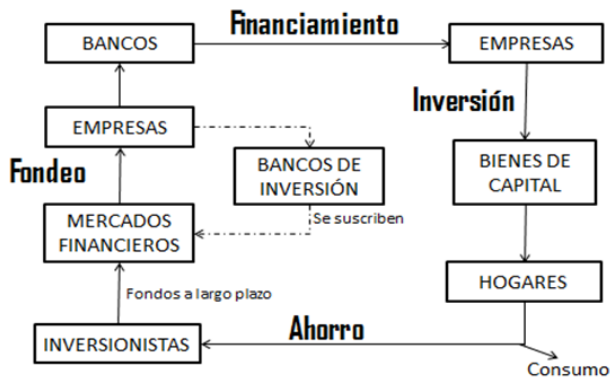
Financiamiento

BANCOS

EMPRESAS

Inversión

EMPRESAS

BANCOS DE INVERSIÓN

BIENES DE CAPITAL

Fondeo

MERCADOS FINANCIEROS

Se suscriben

HOGARES

Fondos a largo plazo

Ahorro

INVERSIONISTAS

Consumo